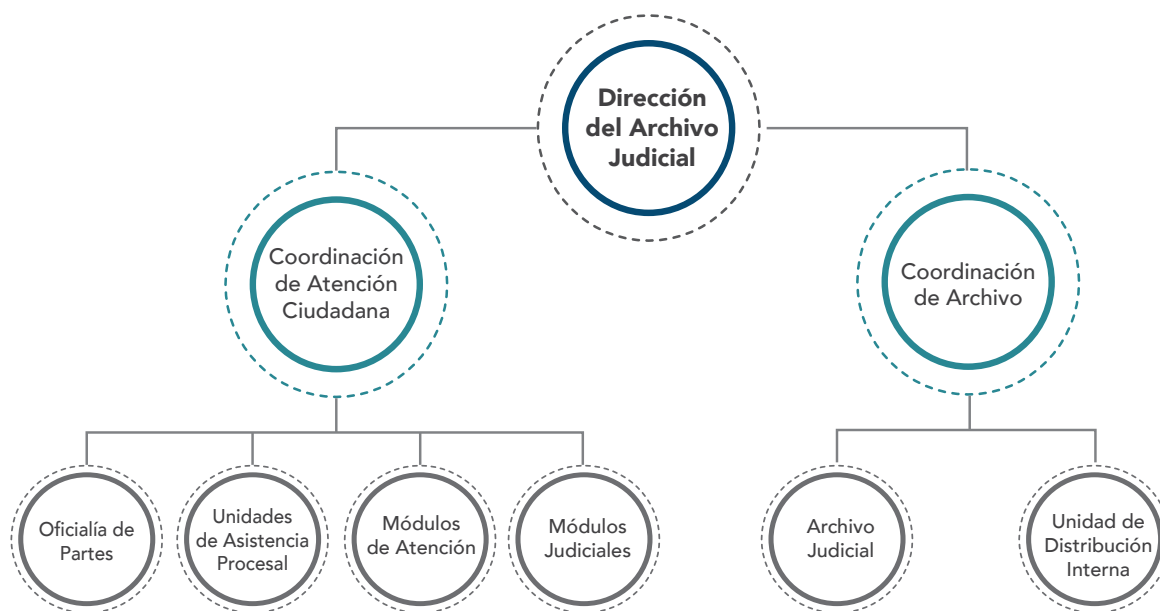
Dirección del Archivo Judicial

Coordinación de Atención Ciudadana

Coordinación de Archivo

Oficialía de Partes

Unidades de Asistencia Procesal

Módulos de Atención

Módulos Judiciales

Archivo Judicial

Unidad de Distribución Interna